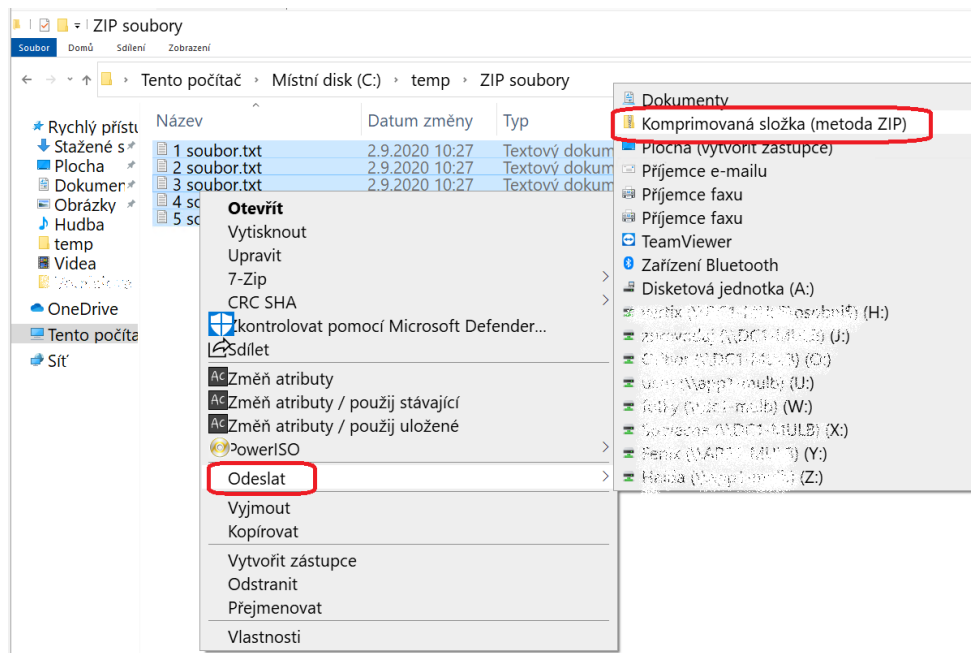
ZIP soubory

Soubor Domů Sdílení Zobrazení

Tento počítač › Místní disk (C:) › temp › ZIP soubory

Rychlý přístu
Stažené s
Plocha
Dokumen
Obrázky
Hudba
temp
Videa
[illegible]
OneDrive
Tento počíta
Síť

| Název | Datum změny | Typ |
|---|---|---|
| 1 soubor.txt | 2.9.2020 10:27 | Textový dokum |
| 2 soubor.txt | 2.9.2020 10:27 | Textový dokum |
| 3 soubor.txt | 2.9.2020 10:27 | Textový dokum |
| 4 so | | |
| 5 so | | |

Otevřít
Vytisknout
Upravit
7-Zip
CRC SHA
Zkontrolovat pomocí Microsoft Defender...
Sdílet
Změň atributy
Změň atributy / použij stávající
Změň atributy / použij uložené
PowerISO
Odeslat
Vyjmout
Kopírovat
Vytvořit zástupce
Odstranit
Přejmenovat
Vlastnosti

Dokumenty
Komprimovaná složka (metoda ZIP)
Plocha (vytvořit zástupce)
Příjemce e-mailu
Příjemce faxu
Příjemce faxu
TeamViewer
Zařízení Bluetooth
Disketová jednotka (A:)
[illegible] (H:)
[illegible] (J:)
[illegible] (O:)
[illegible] (U:)
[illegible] (W:)
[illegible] (X:)
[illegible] (Y:)
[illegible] (Z:)